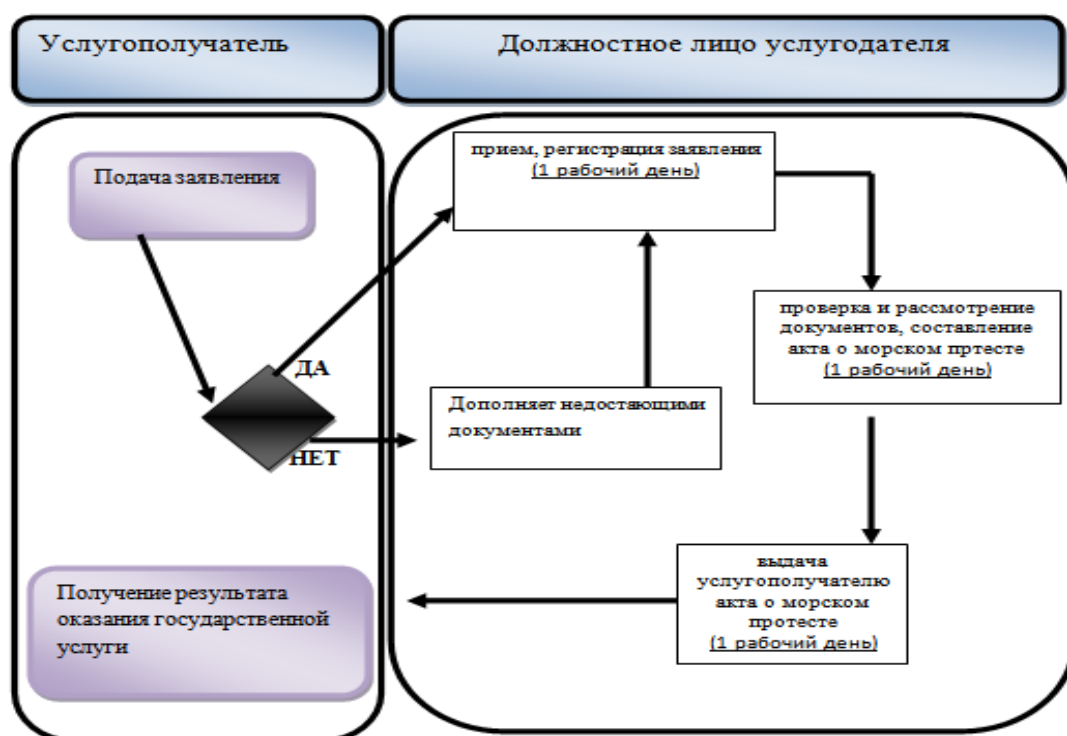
Услугополучатель

Должностное лицо услугодателя

Подача заявления

прием, регистрация заявления
(1 рабочий день)

проверка и рассмотрение документов, составление акта о морском пртесте
(1 рабочий день)

ДА

Дополняет недостающими документами

НЕТ

выдача услугополучателю акта о морском протесте
(1 рабочий день)

Получение результата оказания государственной услуги